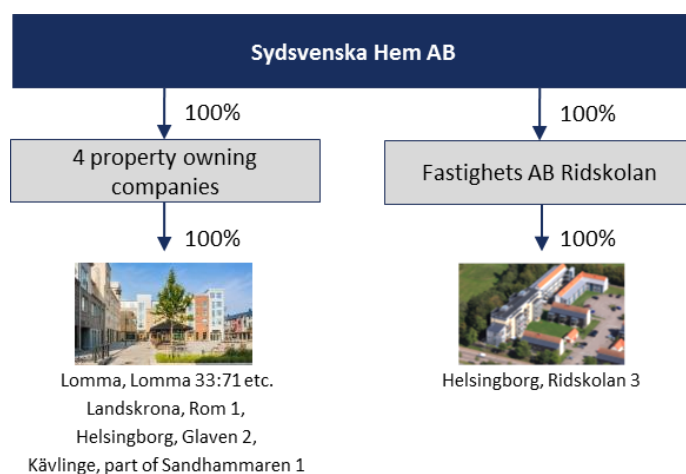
Sydsvenska Hem AB

100%

100%

4 property owning companies

Fastighets AB Ridskolan

100%

100%

Lomma, Lomma 33:71 etc.
Landskrona, Rom 1,
Helsingborg, Glaven 2,
Kävlinge, part of Sandhammaren 1

Helsingborg, Ridskolan 3